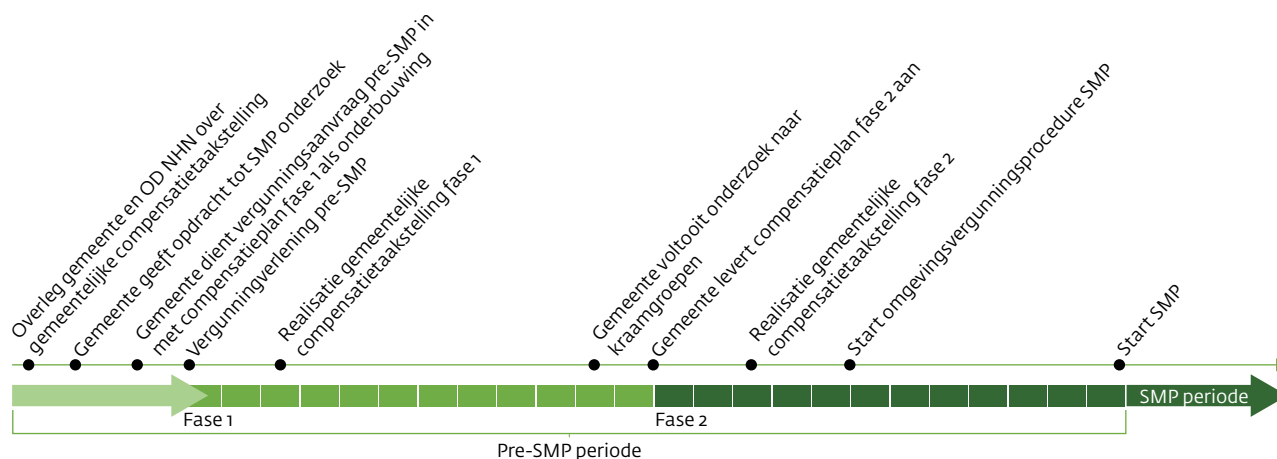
Overleg gemeente en OD NHN over gemeentelijke compensatietaakstelling

Gemeente geeft opdracht tot SMP onderzoek

Gemeente dient vergunningsaanvraag pre-SMP in met compensatieplan fase 1 als onderbouwing

Vergunningverlening pre-SMP

Realisatie gemeentelijke compensatietaakstelling fase 1

Gemeente voltooit onderzoek naar kraamgroepen

Gemeente levert compensatieplan fase 2 aan

Realisatie gemeentelijke compensatietaakstelling fase 2

Start omgevingsvergunningsprocedure SMP

Start SMP

SMP periode

Fase 1

Fase 2

Pre-SMP periode